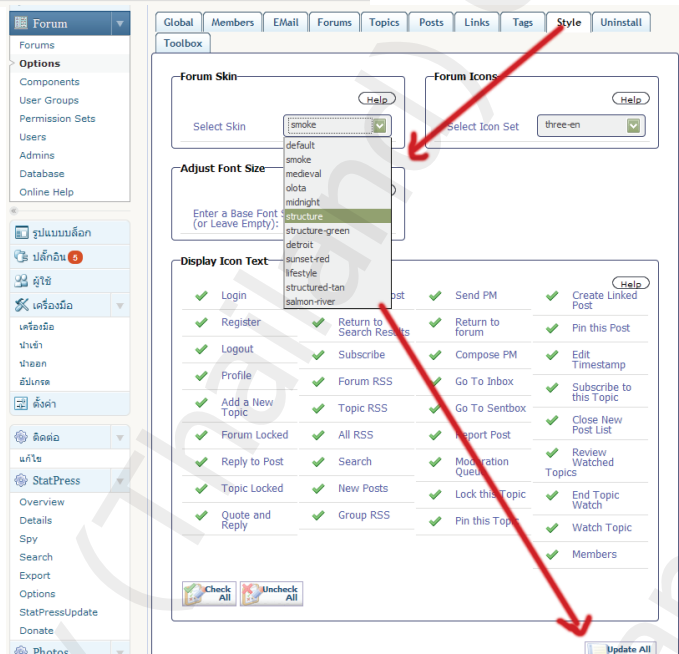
Forum
Forums
Options
Components
User Groups
Permission Sets
Users
Admins
Database
Online Help

รูปแบบบล็อก
ปลั๊กอิน 5
ผู้ใช้
เครื่องมือ
เครื่องมือ
นำเข้า
นำออก
อัปเกรด
ตั้งค่า

ติดต่อ
แก้ไข
StatPress
Overview
Details
Spy
Search
Export
Options
StatPressUpdate
Donate
Photos

Global | Members | EMail | Forums | Topics | Posts | Links | Tags | Style | Uninstall | Toolbox

Forum Skin
Help
Select Skin
smoke
default
smoke
medieval
olota
midnight
structure
structure-green
detroit
sunset-red
lifestyle
structured-tan
salmon-river

Forum Icons
Help
Select Icon Set
three-en

Adjust Font Size
Enter a Base Font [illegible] (or Leave Empty):

Display Icon Text
Help

| Login | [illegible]ost | Send PM | Create Linked Post |
|---|---|---|---|
| Register | Return to Search Results | Return to forum | Pin this Post |
| Logout | Subscribe | Compose PM | Edit Timestamp |
| Profile | Forum RSS | Go To Inbox | Subscribe to this Topic |
| Add a New Topic | Topic RSS | Go To Sentbox | Close New Post List |
| Forum Locked | All RSS | Report Post | Review Watched Topics |
| Reply to Post | Search | Moderation Queue | End Topic Watch |
| Topic Locked | New Posts | Lock this Topic | Watch Topic |
| Quote and Reply | Group RSS | Pin this Topic | Members |

Check All
Uncheck All

Update All